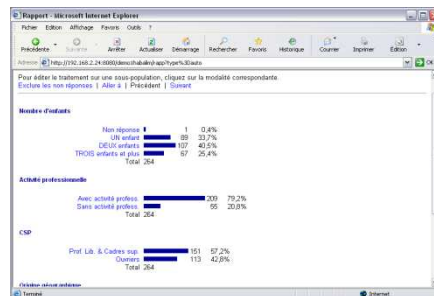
Rapport - Microsoft Internet Explorer

Fichier Edition Affichage Favoris Outils ?

Précédente Suivante Arrêter Actualiser Démarrage Rechercher Favoris Historique Courrier Imprimer Edition

Adresse http://192.168.2.24:8080/demo/habalim/app?type%30auto OK

Pour éditer le traitement sur une sous-population, cliquez sur la modalité correspondante.
Exclure les non réponses | Aller à | Précédent | Suivant

Nombre d'enfants

| | | |
|---|---|---|
| Non réponse | 1 | 0,4% |
| UN enfant | 89 | 33,7% |
| DEUX enfants | 107 | 40,5% |
| TROIS enfants et plus | 67 | 25,4% |
| Total | 264 | |

Activité professionnelle

| | | |
|---|---|---|
| Avec activité profess. | 209 | 79,2% |
| Sans activité profess. | 55 | 20,8% |
| Total | 264 | |

CSP

| | | |
|---|---|---|
| Prof. Lib. & Cadres sup. | 151 | 57,2% |
| Ouvriers | 113 | 42,8% |
| Total | 264 | |

Origine géographique

Terminé Internet